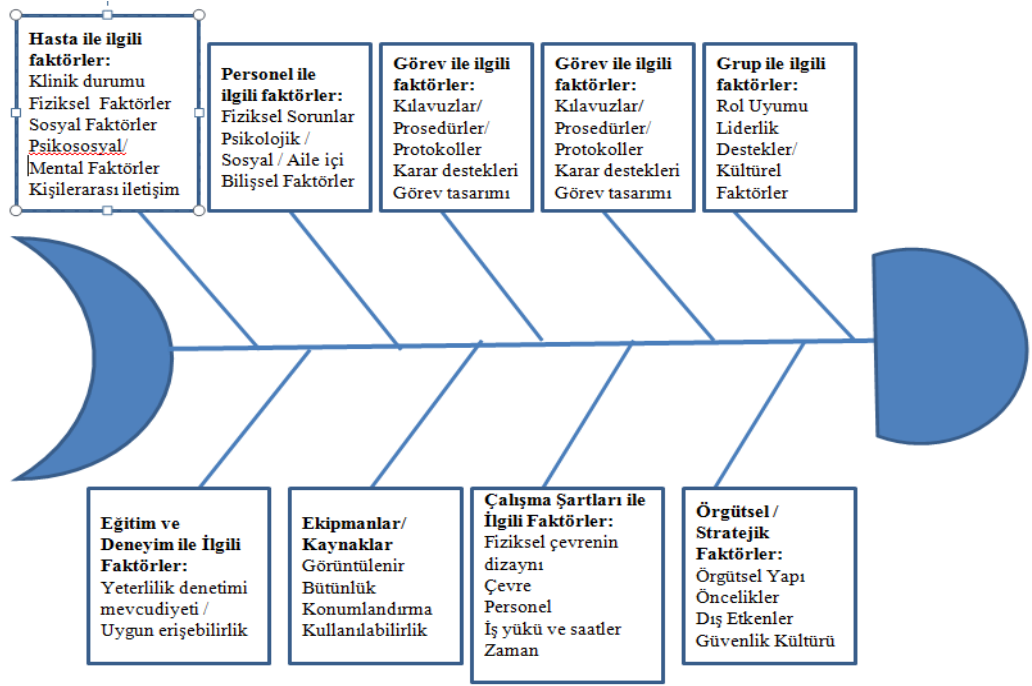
**Hasta ile ilgili faktörler:**
Klinik durumu
Fiziksel Faktörler
Sosyal Faktörler
Psikososyal/
Mental Faktörler
Kişilerarası iletişim

**Personel ile ilgili faktörler:**
Fiziksel Sorunlar
Psikolojik /
Sosyal / Aile içi
Bilişsel Faktörler

**Görev ile ilgili faktörler:**
Kılavuzlar/
Prosedürler/
Protokoller
Karar destekleri
Görev tasarımı

**Görev ile ilgili faktörler:**
Kılavuzlar/
Prosedürler/
Protokoller
Karar destekleri
Görev tasarımı

**Grup ile ilgili faktörler:**
Rol Uyumu
Liderlik
Destekler/
Kültürel
Faktörler

**Eğitim ve Deneyim ile İlgili Faktörler:**
Yeterlilik denetimi mevcudiyeti /
Uygun erişebilirlik

**Ekipmanlar/ Kaynaklar**
Görüntülenir
Bütünlük
Konumlandırma
Kullanılabilirlik

**Çalışma Şartları ile İlgili Faktörler:**
Fiziksel çevrenin dizaynı
Çevre
Personel
İş yükü ve saatler
Zaman

**Örgütsel / Stratejik Faktörler:**
Örgütsel Yapı
Öncelikler
Dış Etkenler
Güvenlik Kültürü